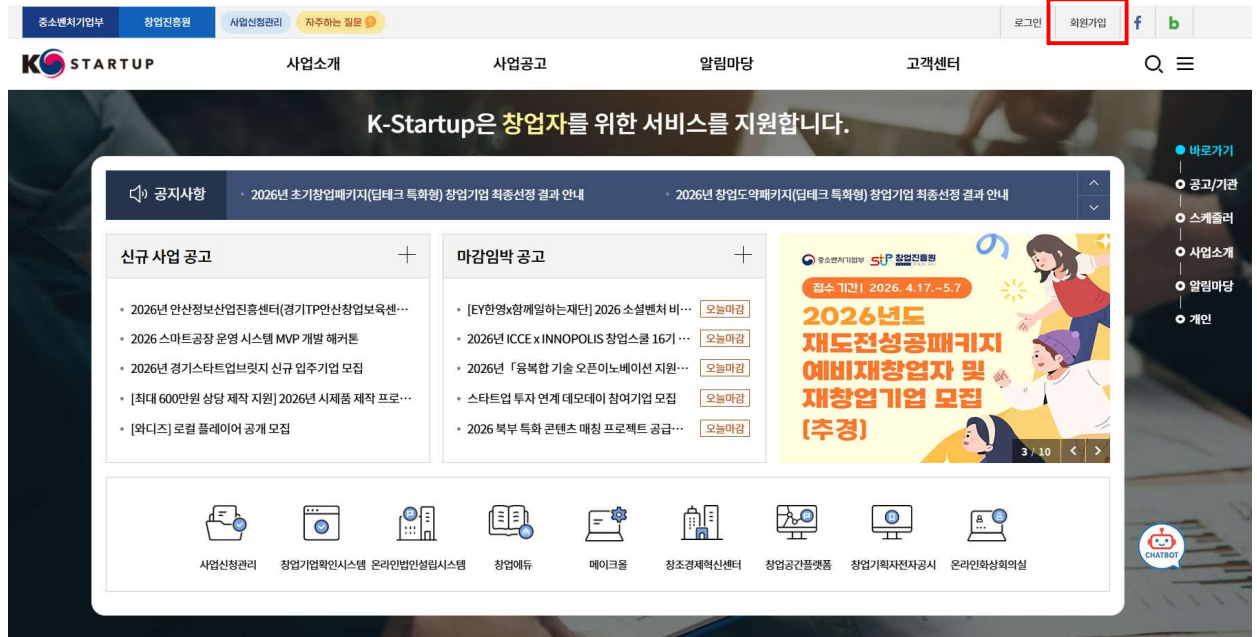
중소벤처기업부 창업진흥원 사업신청관리 자주하는 질문

로그인 회원가입 f b

K STARTUP

사업소개 사업공고 알림마당 고객센터

K-Startup은 창업자를 위한 서비스를 지원합니다.

● 바로가기
○ 공고/기관
○ 스케줄러
○ 사업소개
○ 알림마당
○ 개인

공지사항 · 2026년 초기창업패키지(딥테크 특화형) 창업기업 최종선정 결과 안내 · 2026년 창업도약패키지(딥테크 특화형) 창업기업 최종선정 결과 안내

신규 사업 공고 +

• 2026년 안산정보산업진흥센터(경기TP안산창업보육센…
• 2026 스마트공장 운영 시스템 MVP 개발 해커톤
• 2026년 경기스타트업브릿지 신규 입주기업 모집
• [최대 600만원 상당 제작 지원] 2026년 시제품 제작 프로…
• [와디즈] 로컬 플레이어 공개 모집

마감임박 공고 +

• [EY한영x함께일하는재단] 2026 소셜벤처 비… 오늘마감
• 2026년 ICCE x INNOPOLIS 창업스쿨 16기 … 오늘마감
• 2026년 「융복합 기술 오픈이노베이션 지원… 오늘마감
• 스타트업 투자 연계 데모데이 참여기업 모집 오늘마감
• 2026 북부 특화 콘텐츠 매칭 프로젝트 공급… 오늘마감

중소벤처기업부 창업진흥원
접수 기간 | 2026. 4.17.~5.7
2026년도 재도전성공패키지 예비재창업자 및 재창업기업 모집 (추경)
3 / 10

사업신청관리 창업기업확인시스템 온라인법인설립시스템 창업에듀 메이크올 창조경제혁신센터 창업공간플랫폼 창업기획자전자공시 온라인화상회의실

CHATBOT